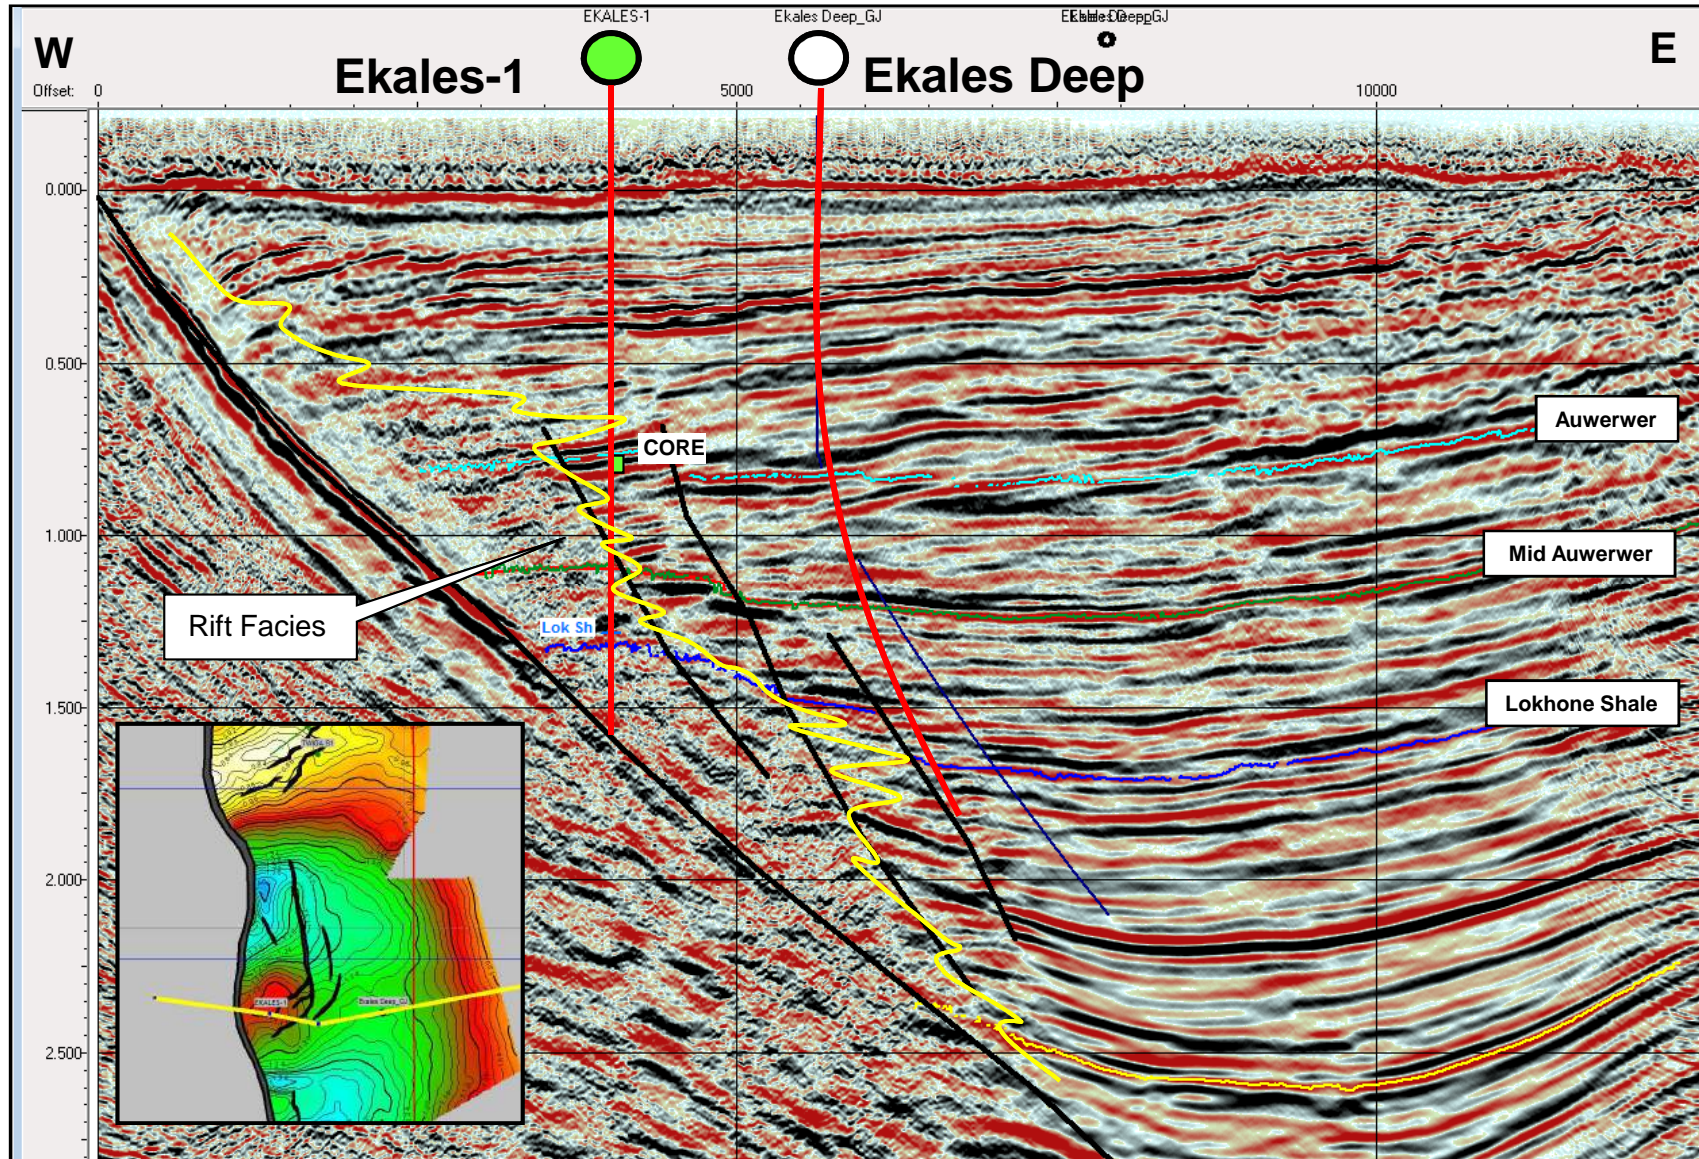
EKALES-1

Ekales Deep_GJ

EkalesDeep_GJ

W

E

Offset: 0

Ekales-1

5000

Ekales Deep

10000

0.000

0.500

1.000

1.500

2.000

2.500

CORE

Auwerwer

Mid Auwerwer

Lokhone Shale

Rift Facies

Lok Sh

EKALES-1

Ekales Deep_GJ